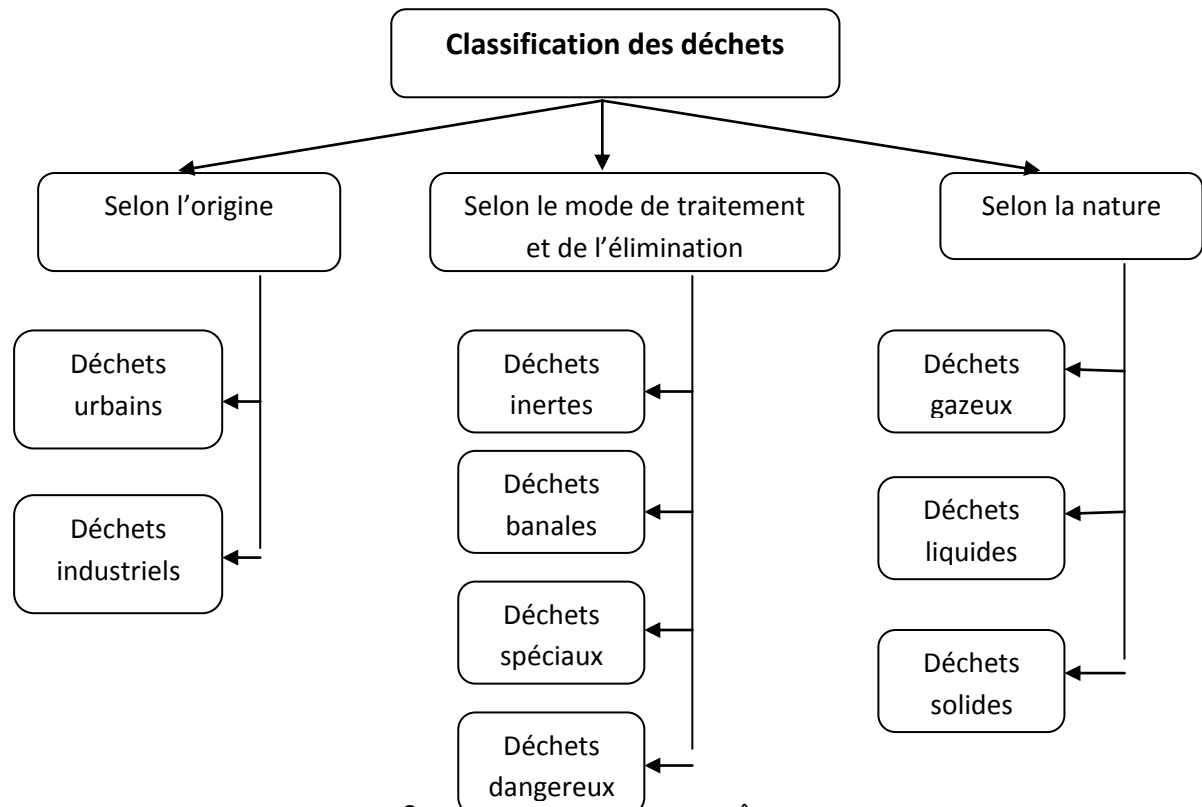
Classification des déchets

Selon l'origine

Déchets urbains

Déchets industriels

Selon le mode de traitement et de l'élimination

Déchets inertes

Déchets banales

Déchets spéciaux

Déchets dangereux

Selon la nature

Déchets gazeux

Déchets liquides

Déchets solides

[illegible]